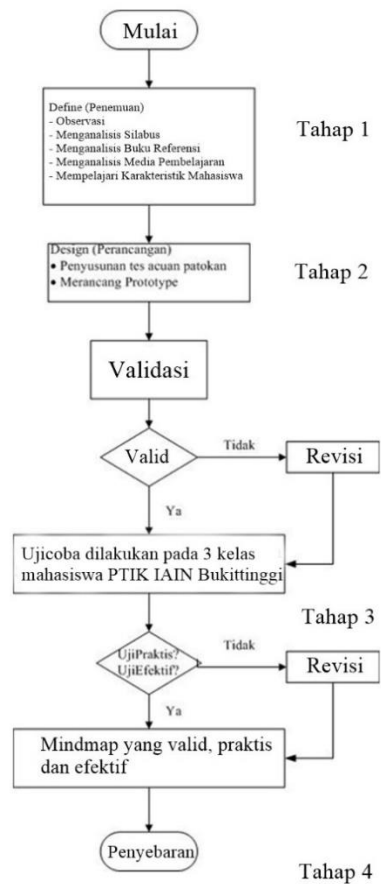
Mulai

Define (Penemuan)
- Observasi
- Menganalisis Silabus
- Menganalisis Buku Referensi
- Menganalisis Media Pembelajaran
- Mempelajari Karakteristik Mahasiswa

Tahap 1

Design (Perancangan)
• Penyusunan tes acuan patokan
• Merancang Prototype

Tahap 2

Validasi

Valid

Tidak

Revisi

Ya

Ujicoba dilakukan pada 3 kelas mahasiswa PTIK IAIN Bukittinggi

Tahap 3

UjiPraktis?
UjiEfektif?

Tidak

Revisi

Ya

Mindmap yang valid, praktis dan efektif

Penyebaran

Tahap 4